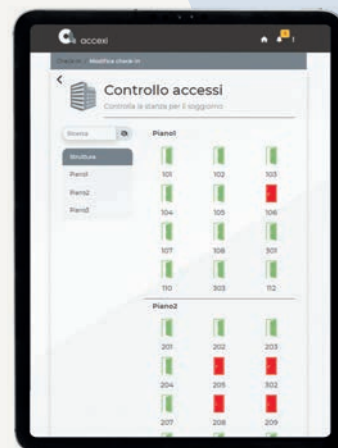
accexi

Check-in Modifica check-in

Controllo accessi

Controlla le stanze per il soggiorno

Ricerca

Strutture

Piano1

Piano2

Piano3

Piano1

101 102 103

104 105 106

107 108 301

110 303 112

Piano2

201 202 203

204 205 302

207 208 209